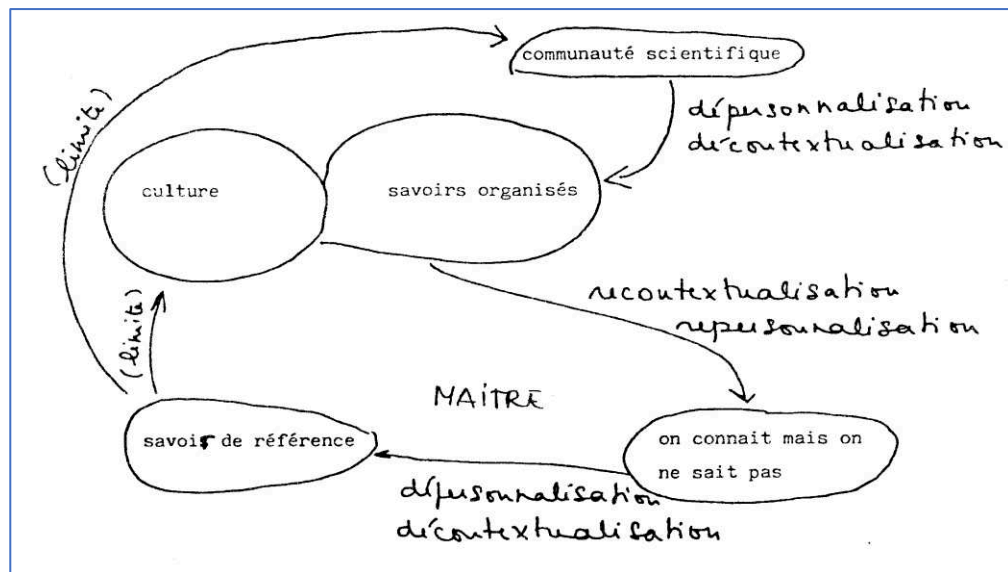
communauté scientifique

dépersonnalisation
décontextualisation

(limite)

culture

savoirs organisés

recontextualisation
repersonnalisation

(limite)

MAITRE

savoir de référence

on connait mais on ne sait pas

dépersonnalisation
décontextualisation